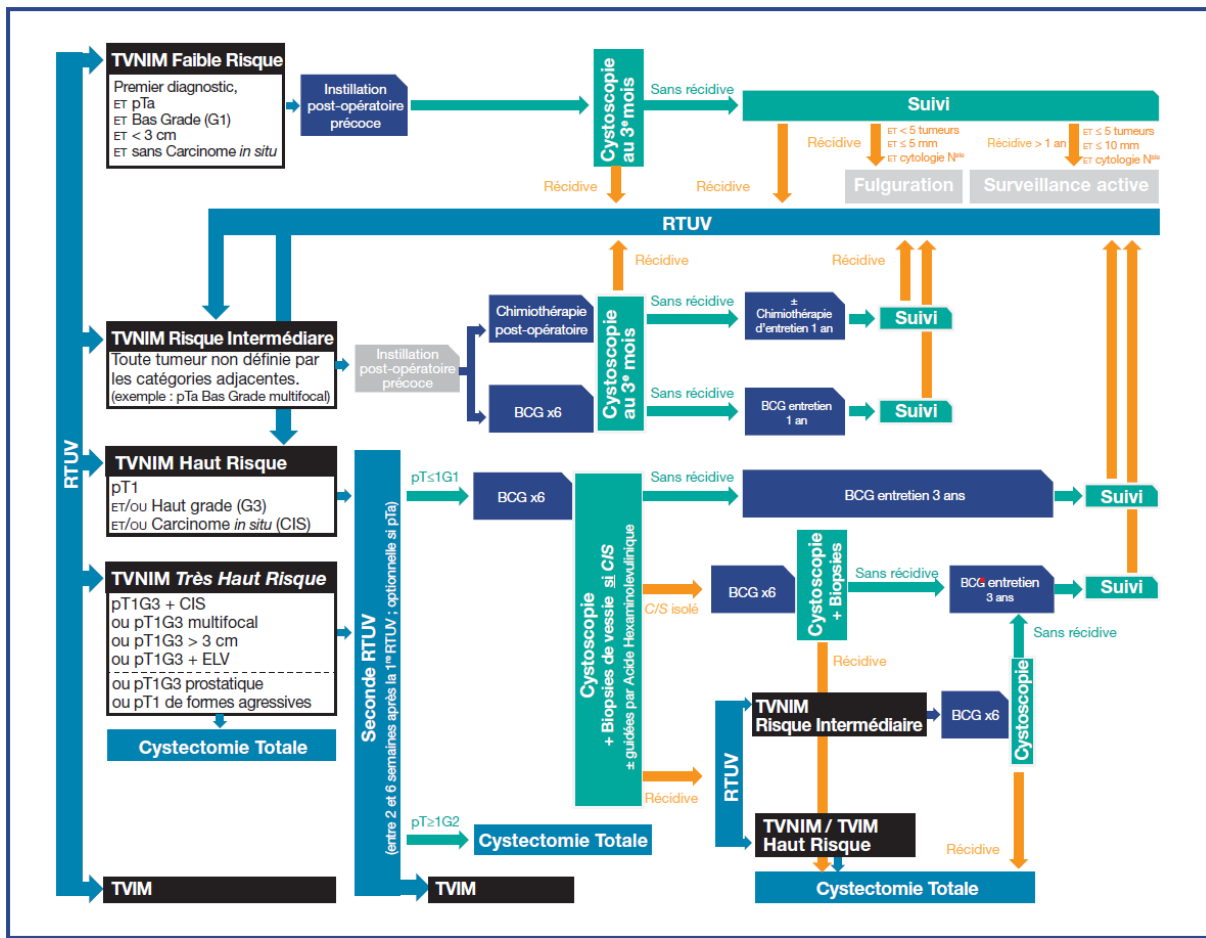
TVNIM Faible Risque

Premier diagnostic,
ET pTa
ET Bas Grade (G1)
ET < 3 cm
ET sans Carcinome *in situ*

Instillation post-opératoire précoce

Cystoscopie au 3$^e$ mois

Sans récidive

Suivi

Récidive

ET < 5 tumeurs
ET ≤ 5 mm
ET cytologie N$^{ale}$

Récidive > 1 an

ET ≤ 5 tumeurs
ET ≤ 10 mm
ET cytologie N$^{ale}$

Récidive

Récidive

Fulguration

Surveillance active

RTUV

Récidive

Récidive

Chimiothérapie post-opératoire

Sans récidive

± Chimiothérapie d'entretien 1 an

Suivi

TVNIM Risque Intermédiare

Toute tumeur non définie par les catégories adjacentes.
(exemple : pTa Bas Grade multifocal)

Instillation post-opératoire précoce

Cystoscopie au 3$^e$ mois

Sans récidive

BCG x6

BCG entretien 1 an

Suivi

RTUV

TVNIM Haut Risque

pT1
ET/OU Haut grade (G3)
ET/OU Carcinome *in situ* (CIS)

Seconde RTUV
(entre 2 et 6 semaines après la 1$^{re}$ RTUV ; optionnelle si pTa)

pT≤1G1

BCG x6

Sans récidive

BCG entretien 3 ans

Suivi

Cystoscopie + Biopsies de vessie si *CIS*
± guidées par Acide Hexaminolevulinique

TVNIM *Très Haut Risque*

pT1G3 + CIS
ou pT1G3 multifocal
ou pT1G3 > 3 cm
ou pT1G3 + ELV
ou pT1G3 prostatique
ou pT1 de formes agressives

*CIS* isolé

BCG x6

Cystoscopie + Biopsies

Sans récidive

BCG entretien 3 ans

Suivi

Sans récidive

Récidive

Cystectomie Totale

RTUV

TVNIM Risque Intermédiaire

BCG x6

Cystoscopie

Récidive

pT≥1G2

Cystectomie Totale

TVNIM / TVIM Haut Risque

Récidive

Cystectomie Totale

TVIM

TVIM